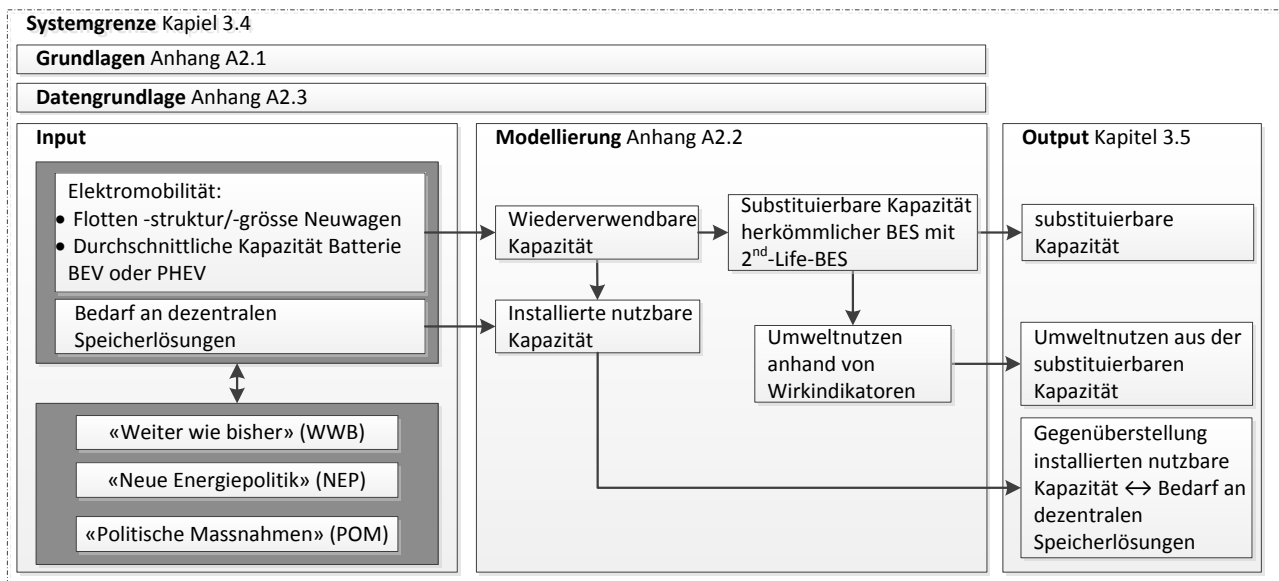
**Systemgrenze** Kapiel 3.4

**Grundlagen** Anhang A2.1

**Datengrundlage** Anhang A2.3

**Input**

Elektromobilität:
- Flotten -struktur/-grösse Neuwagen
- Durchschnittliche Kapazität Batterie BEV oder PHEV

Bedarf an dezentralen Speicherlösungen

«Weiter wie bisher» (WWB)

«Neue Energiepolitik» (NEP)

«Politische Massnahmen» (POM)

**Modellierung** Anhang A2.2

Wiederverwendbare Kapazität

Substituierbare Kapazität herkömmlicher BES mit 2$^{nd}$-Life-BES

Installierte nutzbare Kapazität

Umweltnutzen anhand von Wirkindikatoren

**Output** Kapitel 3.5

substituierbare Kapazität

Umweltnutzen aus der substituierbaren Kapazität

Gegenüberstellung installierten nutzbare Kapazität $\leftrightarrow$ Bedarf an dezentralen Speicherlösungen